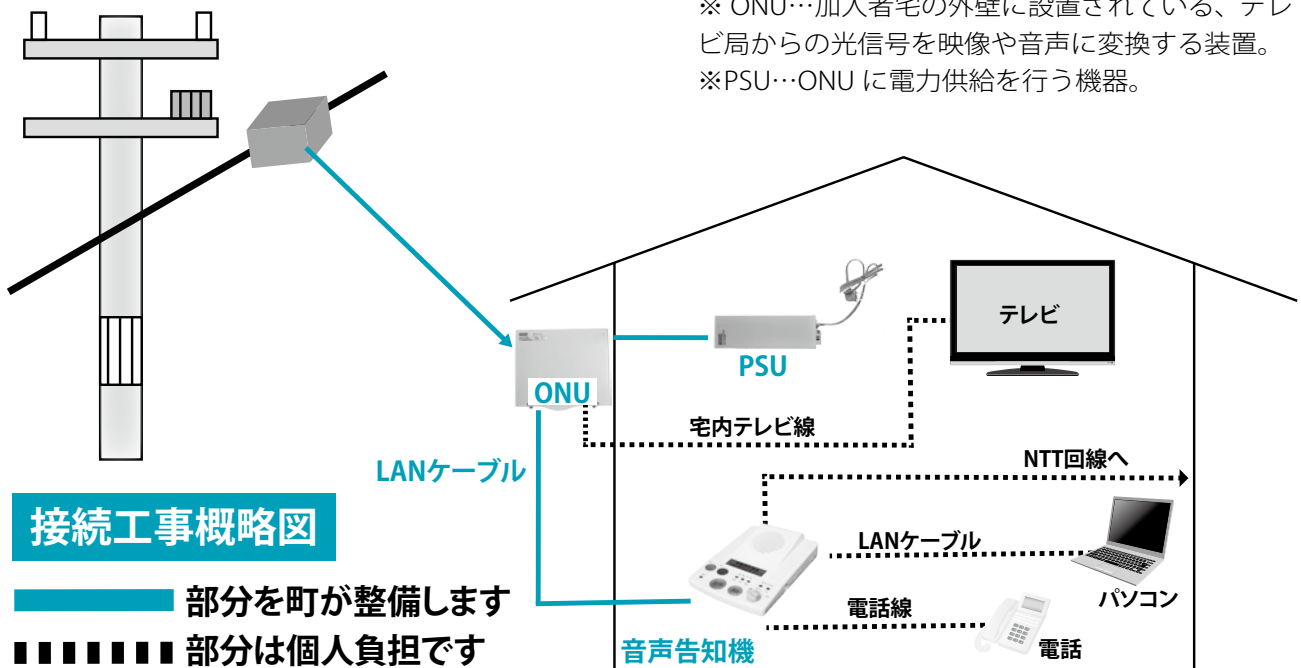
※ ONU…加入者宅の外壁に設置されている、テレビ局からの光信号を映像や音声に変換する装置。
※PSU…ONU に電力供給を行う機器。

テレビ

PSU

ONU

宅内テレビ線

LANケーブル

NTT回線へ

接続工事概略図

LANケーブル

パソコン

部分を町が整備します

電話線

部分は個人負担です

音声告知機

電話